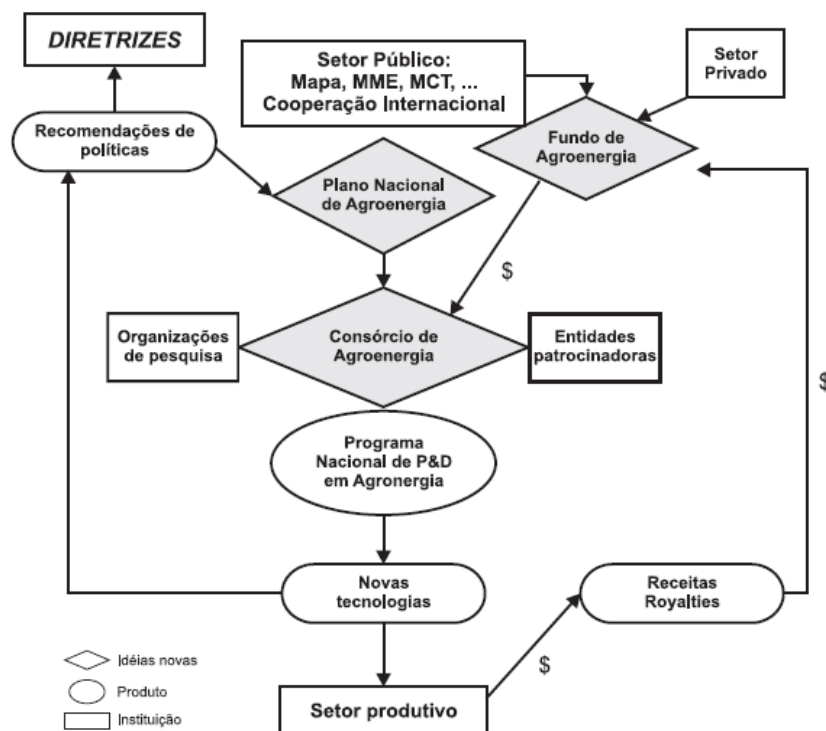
DIRETRIZES

Setor Público: Mapa, MME, MCT, ... Cooperação Internacional

Setor Privado

Recomendações de políticas

Fundo de Agroenergia

Plano Nacional de Agroenergia

$

Organizações de pesquisa

Consórcio de Agroenergia

Entidades patrocinadoras

$

Programa Nacional de P&D em Agronergia

Novas tecnologias

Receitas Royalties

$

Idéias novas

Produto

Instituição

Setor produtivo